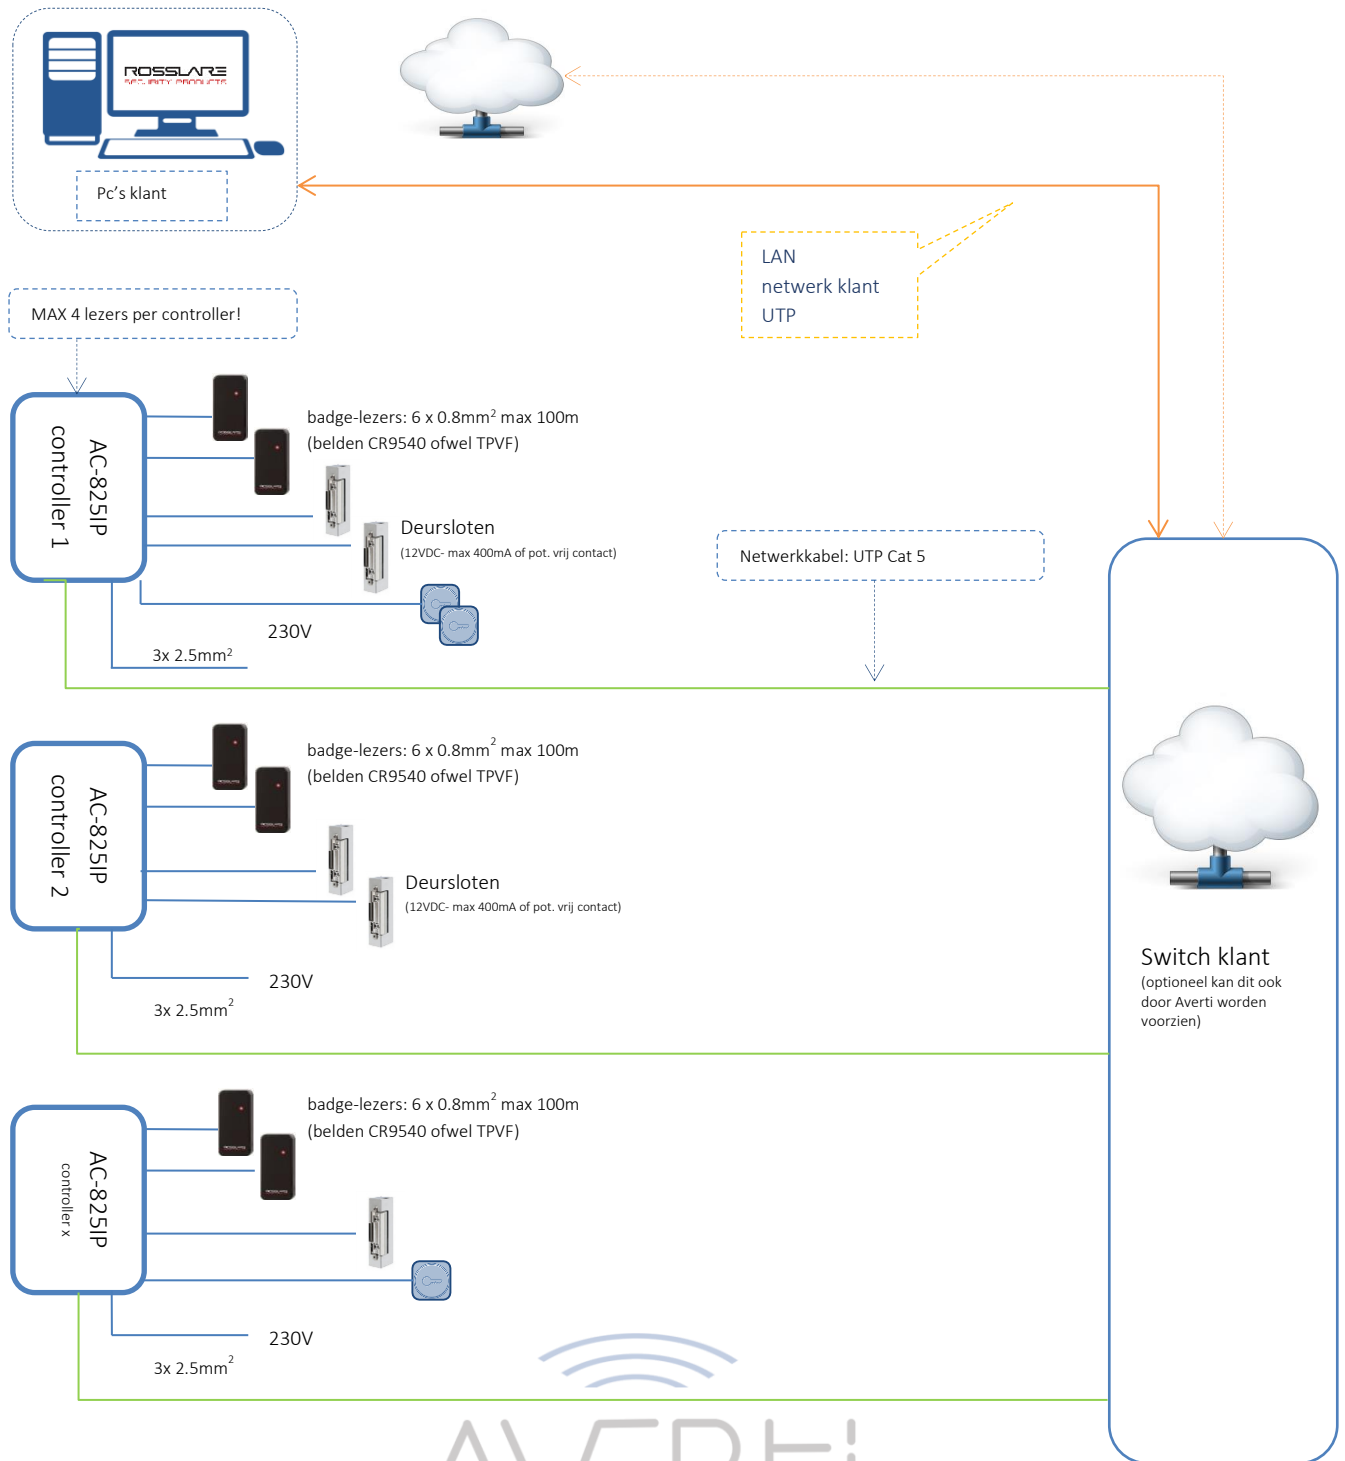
ROSSLARE
SECURITY PRODUCTS

Pc's klant

LAN
netwerk klant
UTP

MAX 4 lezers per controller!

AC-825IP
controller 1

badge-lezers: 6 x 0.8mm$^2$ max 100m
(belden CR9540 ofwel TPVF)

Deursloten
(12VDC- max 400mA of pot. vrij contact)

Netwerkkabel: UTP Cat 5

230V

3x 2.5mm$^2$

AC-825IP
controller 2

badge-lezers: 6 x 0.8mm$^2$ max 100m
(belden CR9540 ofwel TPVF)

Deursloten
(12VDC- max 400mA of pot. vrij contact)

230V

3x 2.5mm$^2$

Switch klant
(optioneel kan dit ook door Averti worden voorzien)

AC-825IP
controller x

badge-lezers: 6 x 0.8mm$^2$ max 100m
(belden CR9540 ofwel TPVF)

230V

3x 2.5mm$^2$

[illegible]